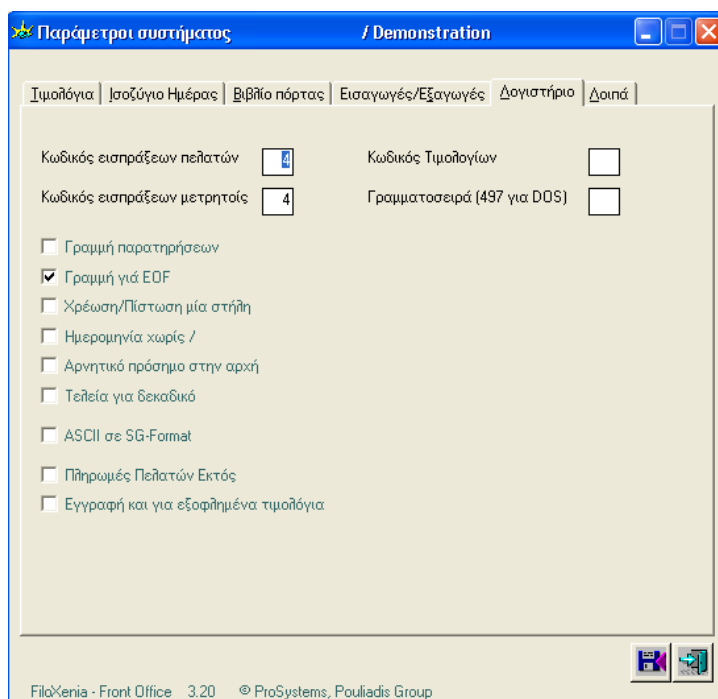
Παράμετροι συστήματος / Demonstration

Τιμολόγια | Ισοζύγιο Ημέρας | Βιβλίο πόρτας | Εισαγωγές/Εξαγωγές | Λογιστήριο | Λοιπά

Κωδικός εισπράξεων πελατών 4
Κωδικός εισπράξεων μετρητοίς 4
Κωδικός Τιμολογίων
Γραμματοσειρά (497 για DOS)

Γραμμή παρατηρήσεων
Γραμμή γιά EOF
Χρέωση/Πίστωση μία στήλη
Ημερομηνία χωρίς /
Αρνητικό πρόσημο στην αρχή
Τελεία για δεκαδικό
ASCII σε SG-Format
Πληρωμές Πελατών Εκτός
Εγγραφή και για εξοφλημένα τιμολόγια

FiloXenia - Front Office 3.20 © ProSystems, Pouliadis Group